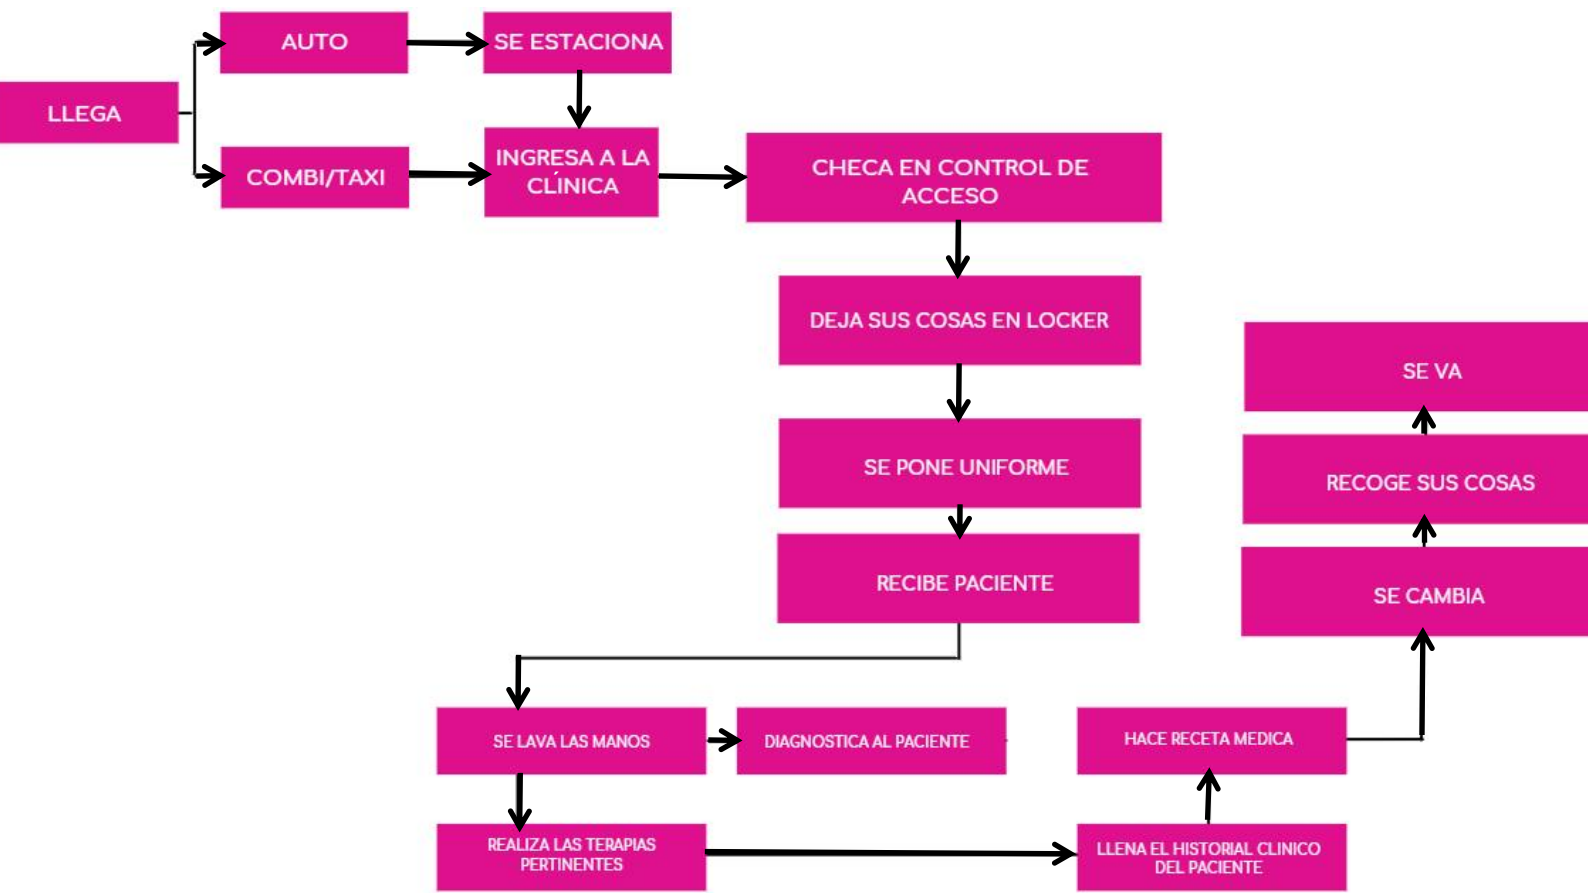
LLEGA

AUTO

SE ESTACIONA

COMBI/TAXI

INGRESA A LA CLÍNICA

CHECA EN CONTROL DE ACCESO

DEJA SUS COSAS EN LOCKER

SE PONE UNIFORME

RECIBE PACIENTE

SE LAVA LAS MANOS

DIAGNOSTICA AL PACIENTE

REALIZA LAS TERAPIAS PERTINENTES

LLENA EL HISTORIAL CLINICO DEL PACIENTE

HACE RECETA MEDICA

SE CAMBIA

RECOGE SUS COSAS

SE VA